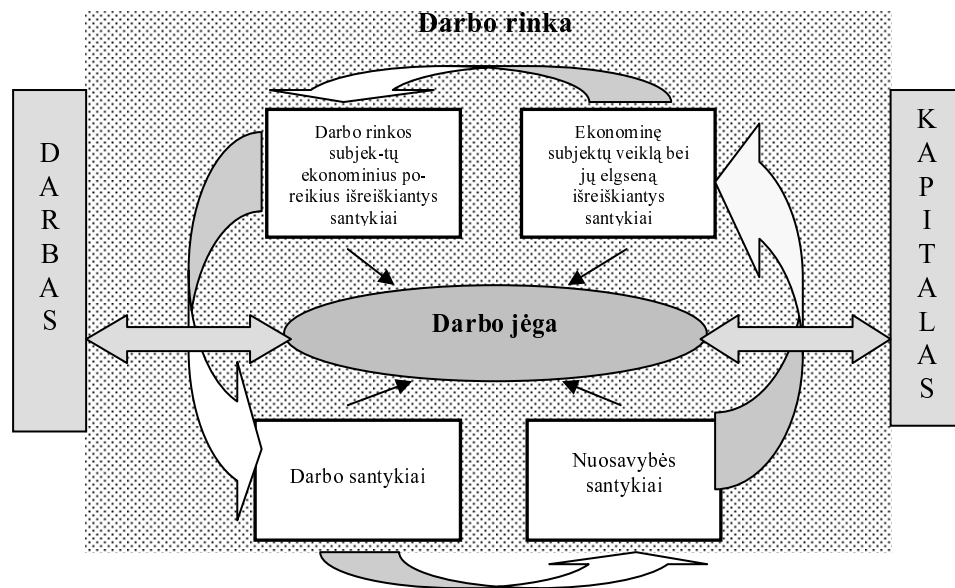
Darbo rinka

DARBAS

Darbo rinkos subjek-tų ekonominius poreikius išreiškiantys santykiai

Ekonominę subjektų veiklą bei jų elgseną išreiškiantys santykiai

KAPITALAS

Darbo jėga

Darbo santykiai

Nuosavybės santykiai